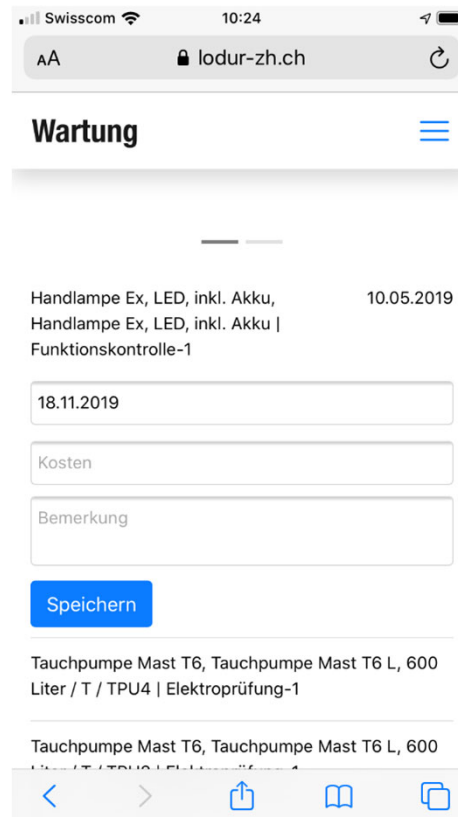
Swisscom 10:24

AA lodur-zh.ch

Wartung

Handlampe Ex, LED, inkl. Akku, Handlampe Ex, LED, inkl. Akku | Funktionskontrolle-1

10.05.2019

18.11.2019

Kosten

Bemerkung

Speichern

Tauchpumpe Mast T6, Tauchpumpe Mast T6 L, 600 Liter / T / TPU4 | Elektroprüfung-1

Tauchpumpe Mast T6, Tauchpumpe Mast T6 L, 600 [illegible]